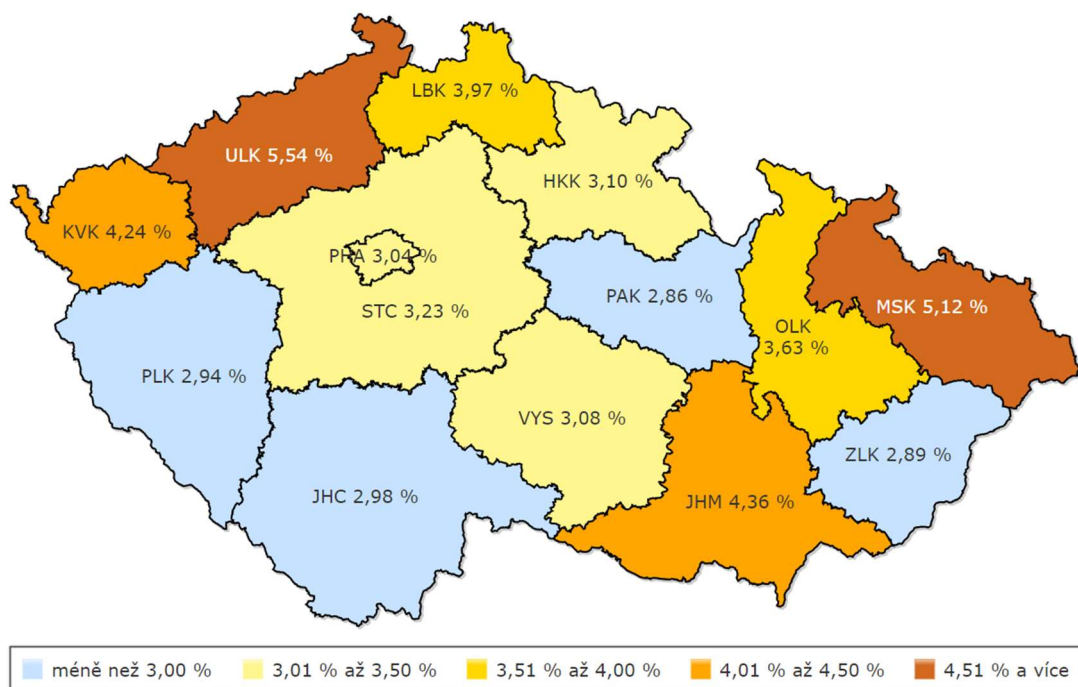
LBK 3,97 %
ULK 5,54 %
HKK 3,10 %
KVK 4,24 %
PHA 3,04 %
STC 3,23 %
PAK 2,86 %
MSK 5,12 %
OLK 3,63 %
PLK 2,94 %
VYS 3,08 %
ZLK 2,89 %
JHC 2,98 %
JHM 4,36 %

méně než 3,00 %
3,01 % až 3,50 %
3,51 % až 4,00 %
4,01 % až 4,50 %
4,51 % a více